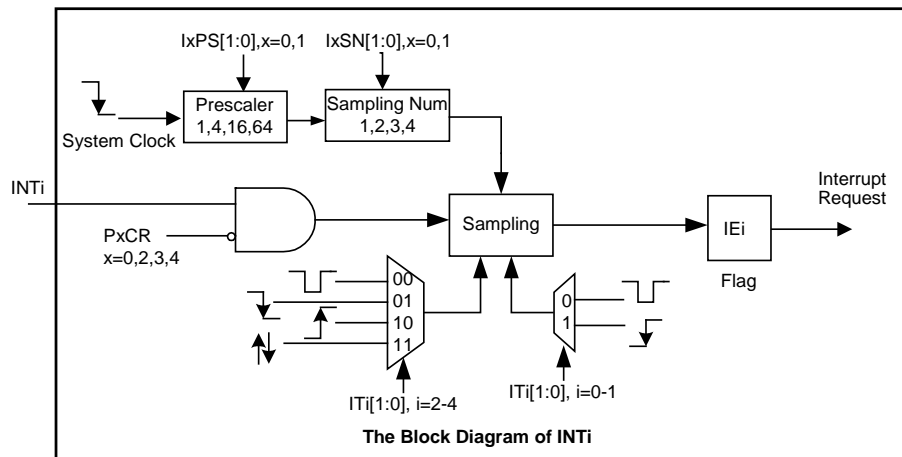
IxPS[1:0],x=0,1

IxSN[1:0],x=0,1

Prescaler 1,4,16,64

Sampling Num 1,2,3,4

System Clock

INTi

Interrupt Request

Sampling

IEi

PxCR x=0,2,3,4

Flag

00

01

10

11

0

1

ITi[1:0], i=2-4

ITi[1:0], i=0-1

The Block Diagram of INTi